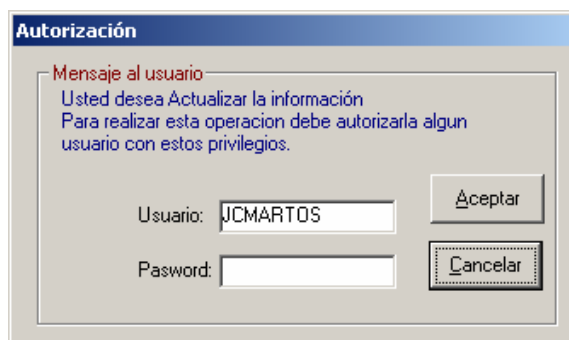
Autorización

Mensaje al usuario

Usted desea Actualizar la información
Para realizar esta operacion debe autorizarla algun usuario con estos privilegios.

Usuario: JCMARTOS

Pasword:

Aceptar

Cancelar